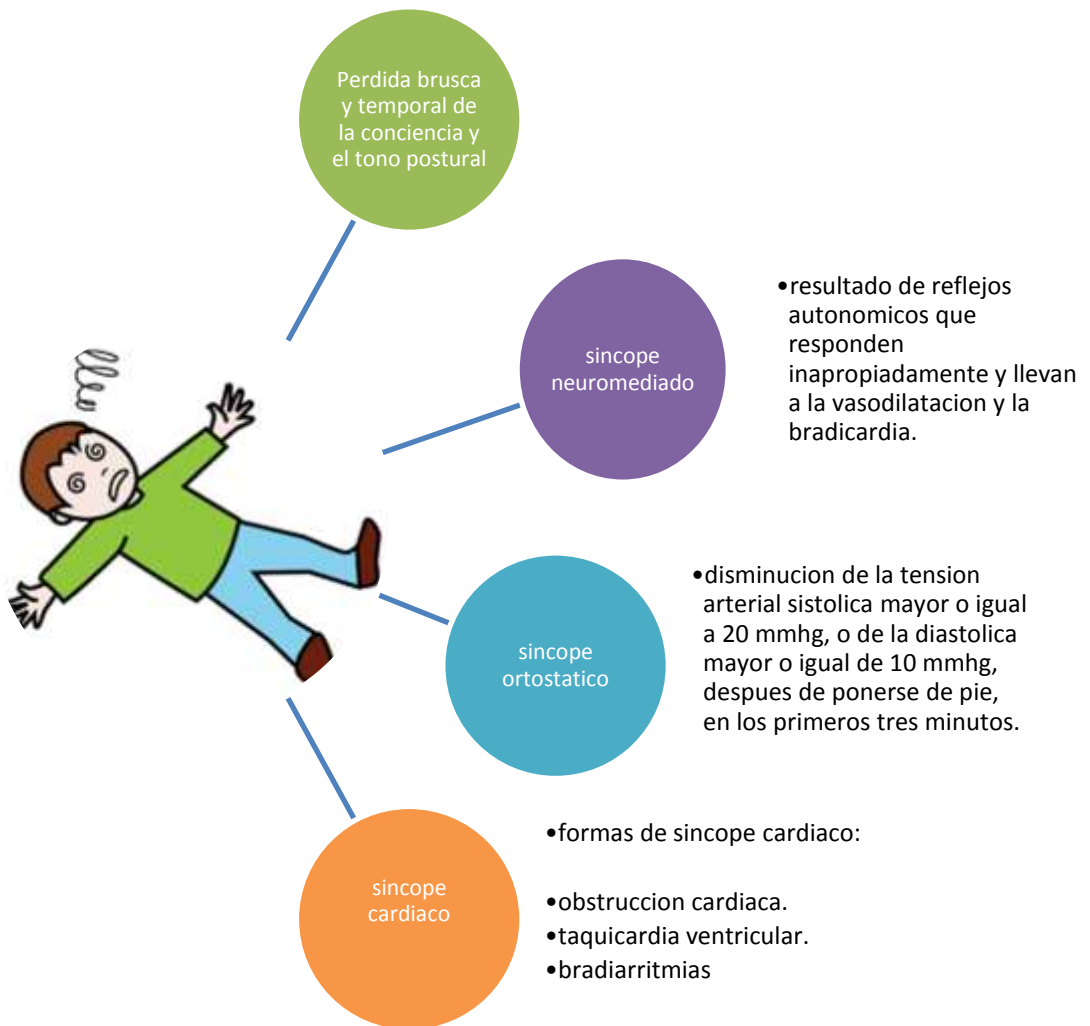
Perdida brusca y temporal de la conciencia y el tono postural

sincope neuromediado

•resultado de reflejos autonomicos que responden inapropiadamente y llevan a la vasodilatacion y la bradicardia.

sincope ortostatico

•disminucion de la tension arterial sistolica mayor o igual a 20 mmhg, o de la diastolica mayor o igual de 10 mmhg, despues de ponerse de pie, en los primeros tres minutos.

sincope cardiaco

•formas de sincope cardiaco:

•obstruccion cardiaca.
•taquicardia ventricular.
•bradiarritmias